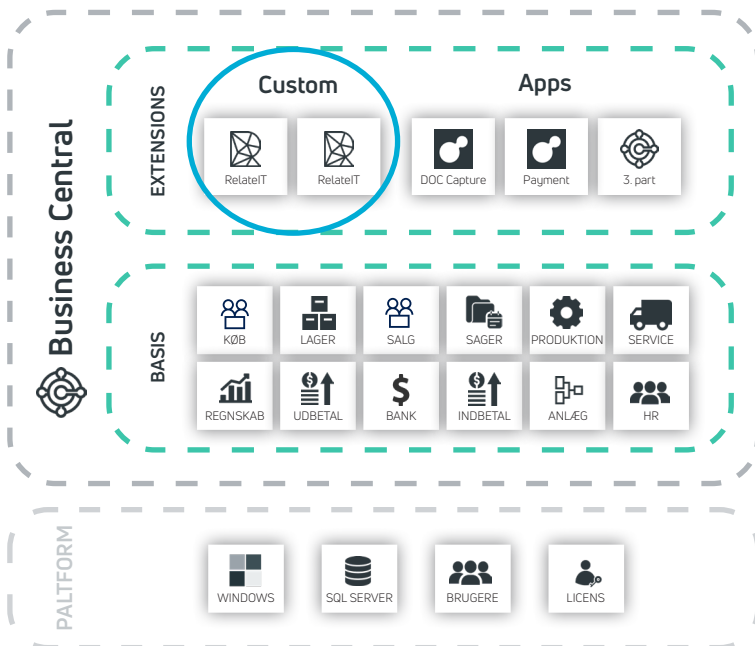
Business Central

EXTENSIONS

Custom

RelateIT

RelateIT

Apps

DOC Capture

Payment

3. part

BASIS

KØB

LAGER

SALG

SAGER

PRODUKTION

SERVICE

REGNSKAB

UDBETAL

BANK

INDBETAL

ANLÆG

HR

PALTFORM

WINDOWS

SQL SERVER

BRUGERE

LICENS